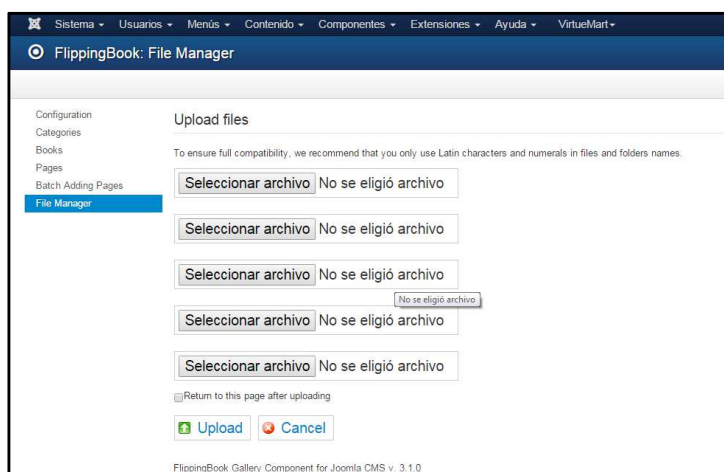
Sistema ▾ Usuarios ▾ Menús ▾ Contenido ▾ Componentes ▾ Extensiones ▾ Ayuda ▾ VirtueMart ▾

FlippingBook: File Manager

Configuration
Categories
Books
Pages
Batch Adding Pages
File Manager

Upload files

To ensure full compatibility, we recommend that you only use Latin characters and numerals in files and folders names.

Seleccionar archivo No se eligió archivo

Seleccionar archivo No se eligió archivo

Seleccionar archivo No se eligió archivo

No se eligió archivo

Seleccionar archivo No se eligió archivo

Seleccionar archivo No se eligió archivo

Return to this page after uploading

Upload Cancel

FlippingBook Gallery Component for Joomla CMS v. 3.1.0